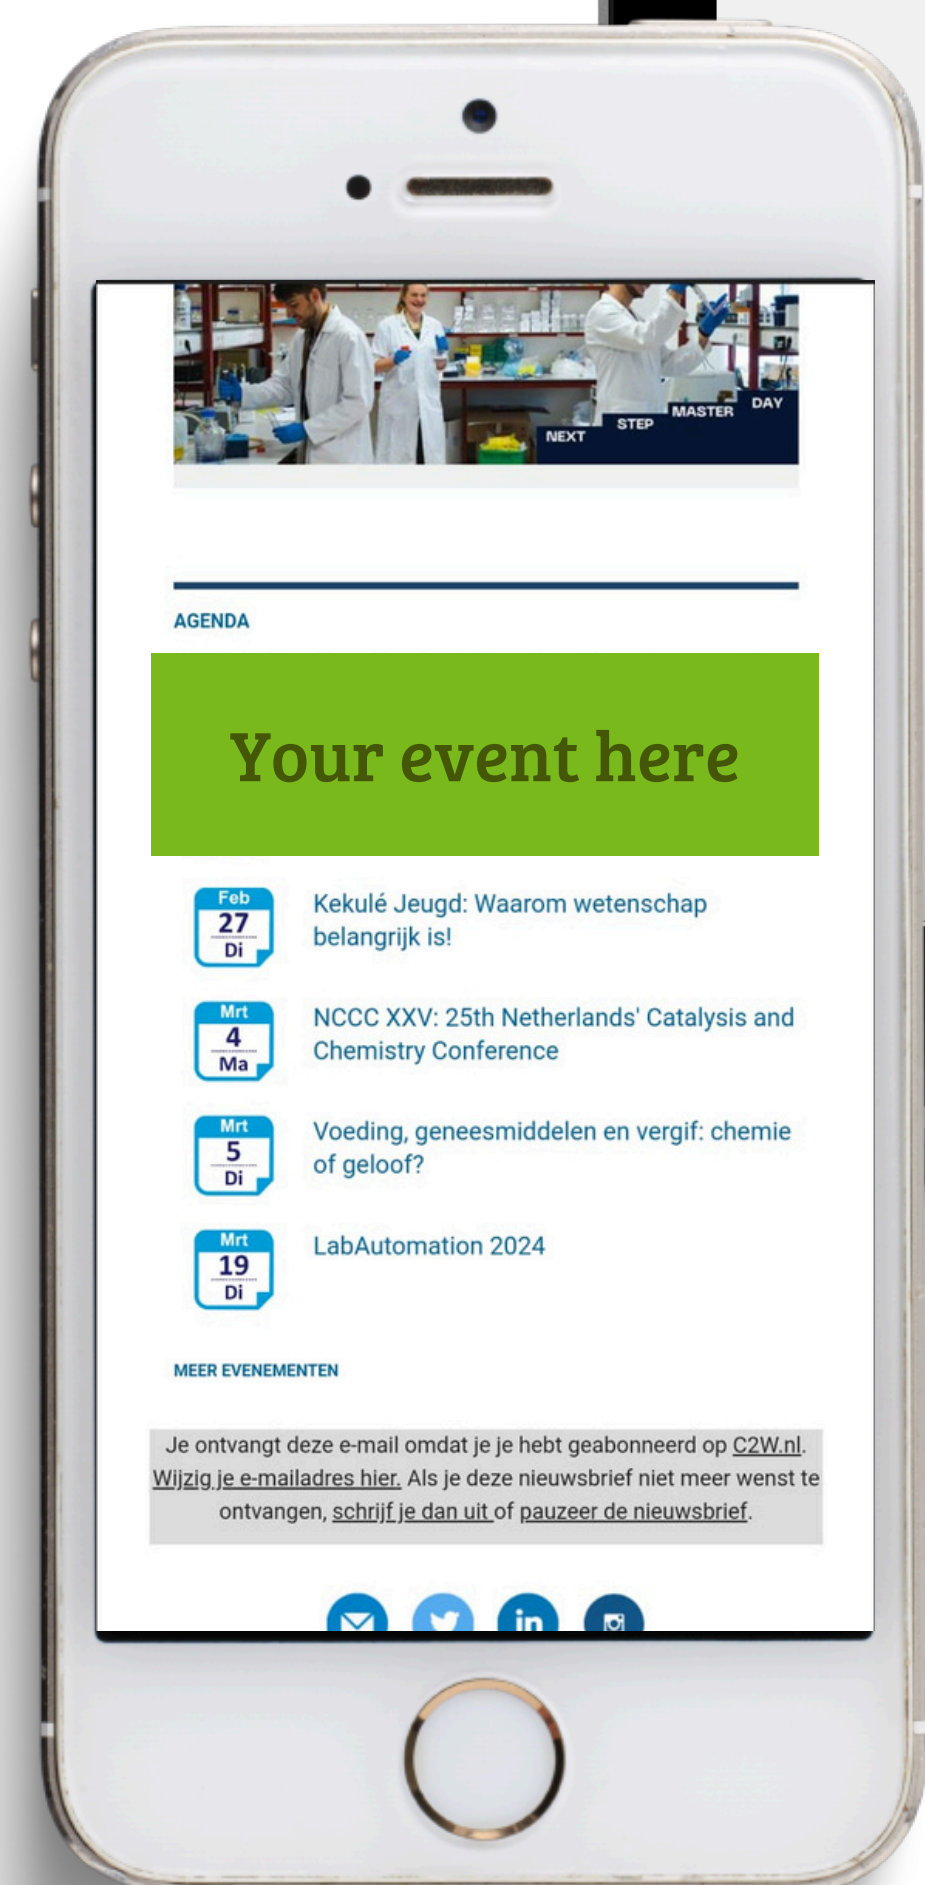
NEXT STEP MASTER DAY

AGENDA

Your event here

Feb 27 Di

Kekulé Jeugd: Waarom wetenschap belangrijk is!

Mrt 4 Ma

NCCC XXV: 25th Netherlands' Catalysis and Chemistry Conference

Mrt 5 Di

Voeding, geneesmiddelen en vergif: chemie of geloof?

Mrt 19 Di

LabAutomation 2024

MEER EVENEMENTEN

Je ontvangt deze e-mail omdat je je hebt geabonneerd op C2W.nl. Wijzig je e-mailadres hier. Als je deze nieuwsbrief niet meer wenst te ontvangen, schrijf je dan uit of pauzeer de nieuwsbrief.